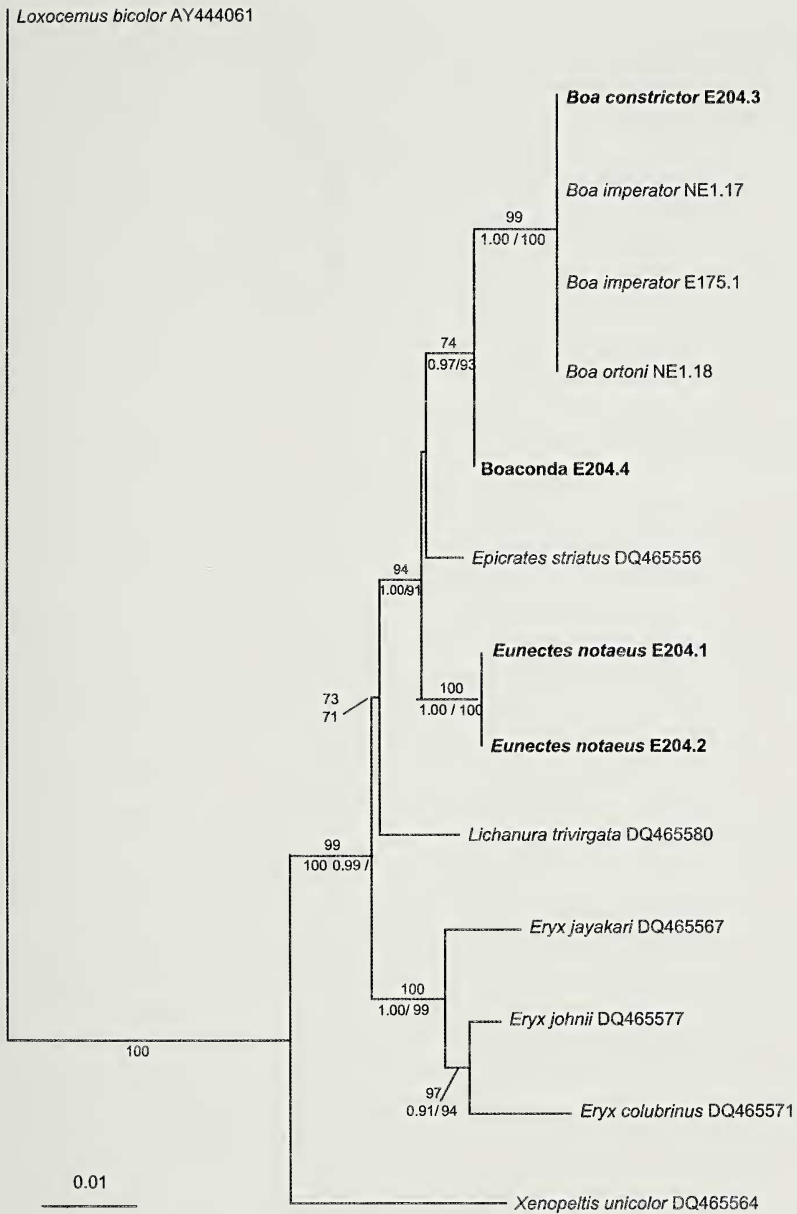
Loxocemus bicolor AY444061

Boa constrictor E204.3

99
1.00 / 100

Boa imperator NE1.17

Boa imperator E175.1

74
0.97/93

Boa ortoni NE1.18

Boaconda E204.4

94
1.00/91

Epicrates striatus DQ465556

Eunectes notaeus E204.1

100
1.00 / 100

73
71

Eunectes notaeus E204.2

99
100 0.99 /

Lichanura trivirgata DQ465580

Eryx jayakari DQ465567

100
1.00/ 99

Eryx johnii DQ465577

100

97
0.91/ 94

Eryx colubrinus DQ465571

0.01

Xenopeltis unicolor DQ465564